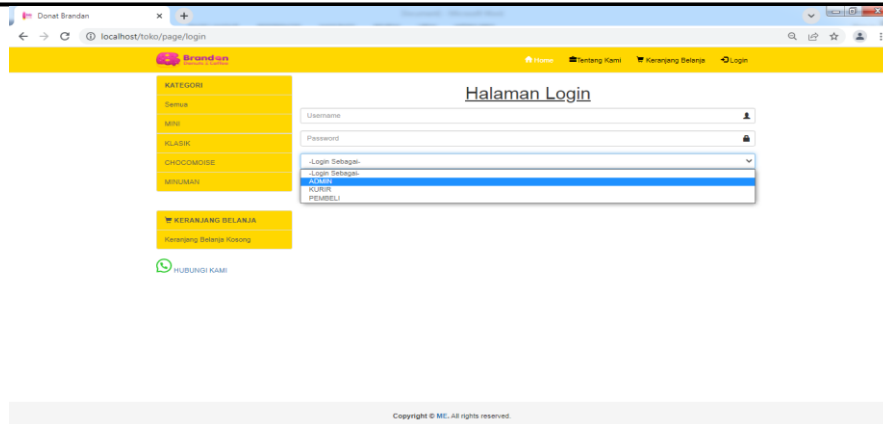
Donat Brandan
localhost/toko/page/login

Brandan
Donuts & Coffee

Home Tentang Kami Keranjang Belanja Login

KATEGORI
Semua
MINI
KLASIK
CHOCOMOISE
MINUMAN

KERANJANG BELANJA
Keranjang Belanja Kosong

HUBUNGI KAMI

Halaman Login

Username
Password
-Login Sebagai-
-Login Sebagai-
ADMIN
KURIR
PEMBELI

Copyright © ME. All rights reserved.